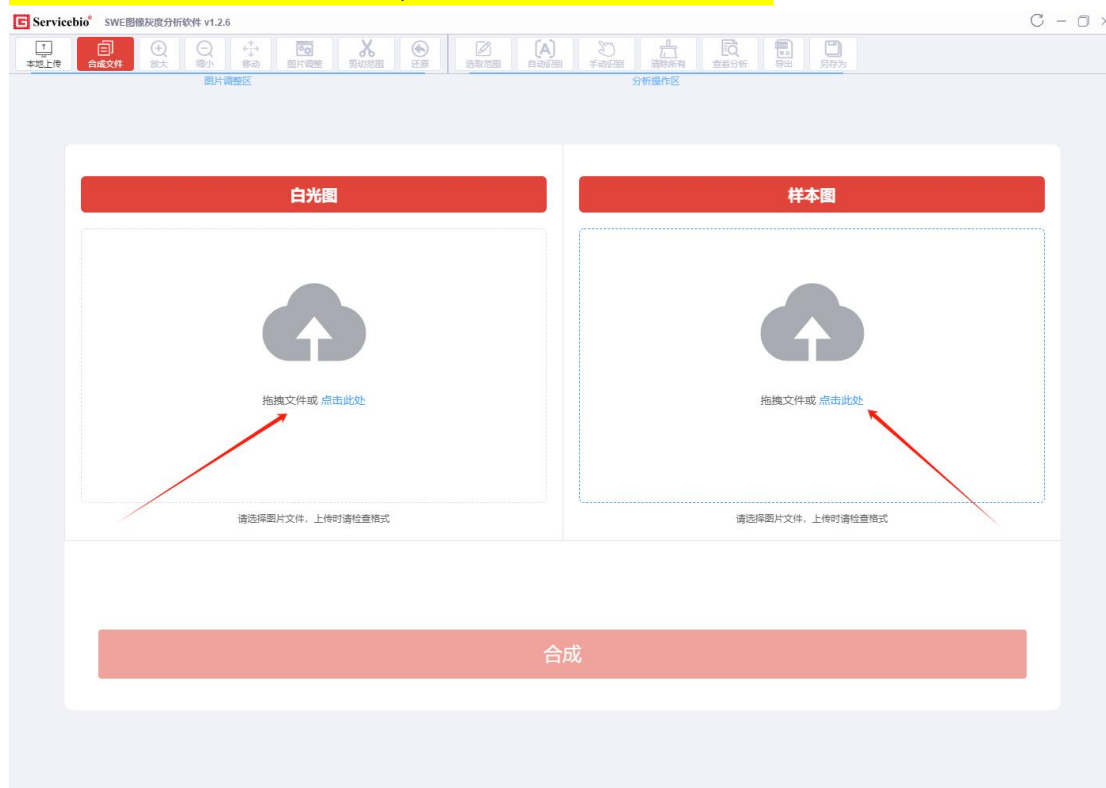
Servicebio® SWE图像灰度分析软件 v1.2.6

本地上传 合成文件 放大 缩小 移动 图片调整 剪切范围 还原 选取范围 自动识别 手动识别 清除所有 查看分析 导出 另存为

图片调整区 分析操作区

白光图

拖拽文件或 点击此处

请选择图片文件，上传时请检查格式

样本图

拖拽文件或 点击此处

请选择图片文件，上传时请检查格式

合成